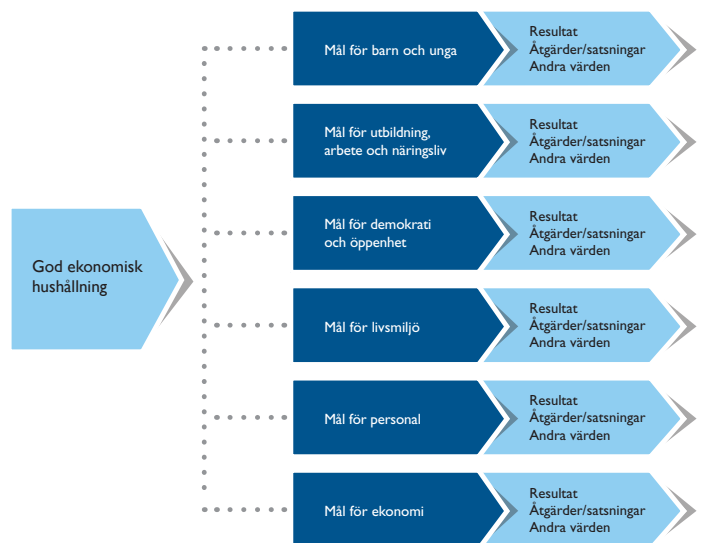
God ekonomisk hushållning

Mål för barn och unga

Resultat
Åtgärder/satsningar
Andra värden

Mål för utbildning, arbete och näringsliv

Resultat
Åtgärder/satsningar
Andra värden

Mål för demokrati och öppenhet

Resultat
Åtgärder/satsningar
Andra värden

Mål för livsmiljö

Resultat
Åtgärder/satsningar
Andra värden

Mål för personal

Resultat
Åtgärder/satsningar
Andra värden

Mål för ekonomi

Resultat
Åtgärder/satsningar
Andra värden